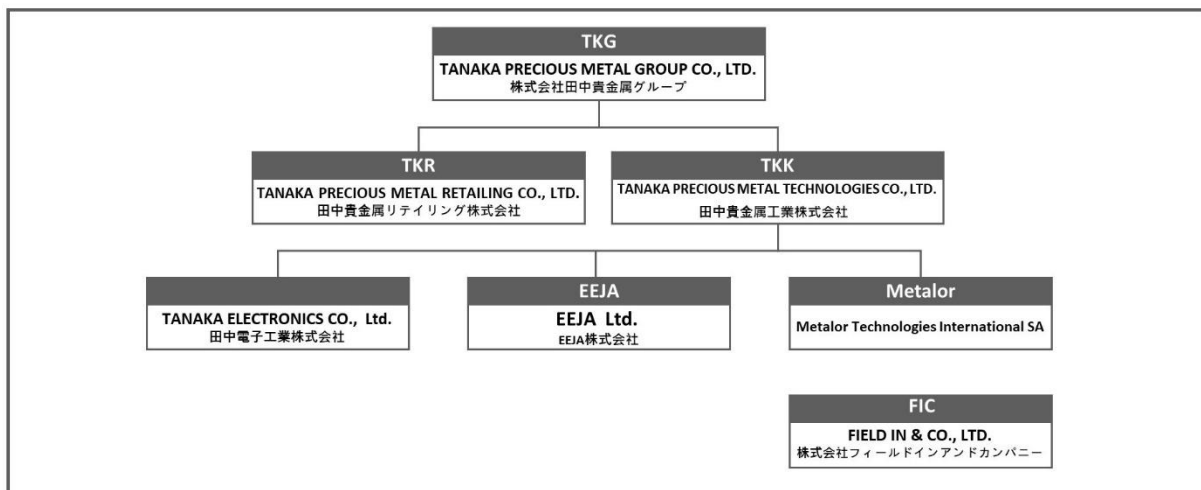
TKG
TANAKA PRECIOUS METAL GROUP CO., LTD.
株式会社田中貴金属グループ

TKR
TANAKA PRECIOUS METAL RETAILING CO., LTD.
田中貴金属リテイリング株式会社

TKK
TANAKA PRECIOUS METAL TECHNOLOGIES CO., LTD.
田中貴金属工業株式会社

TANAKA ELECTRONICS CO., Ltd.
田中電子工業株式会社

EEJA
EEJA Ltd.
EEJA株式会社

Metalor
Metalor Technologies International SA

FIC
FIELD IN & CO., LTD.
株式会社フィールドインアンドカンパニー